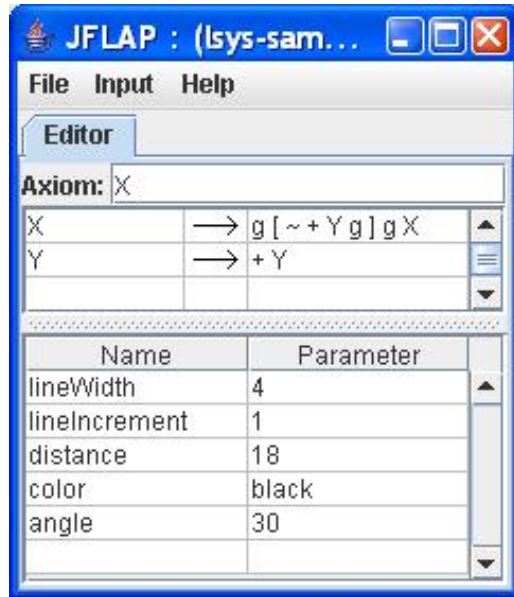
JFLAP : (lsys-sam...

File Input Help

Editor

Axiom: X

| | | |
|---|---|---|
| X | $\longrightarrow$ | g [ ~ + Y g ] g X |
| Y | $\longrightarrow$ | + Y |
| | | |

| Name | Parameter |
|---|---|
| lineWidth | 4 |
| lineIncrement | 1 |
| distance | 18 |
| color | black |
| angle | 30 |
| | |